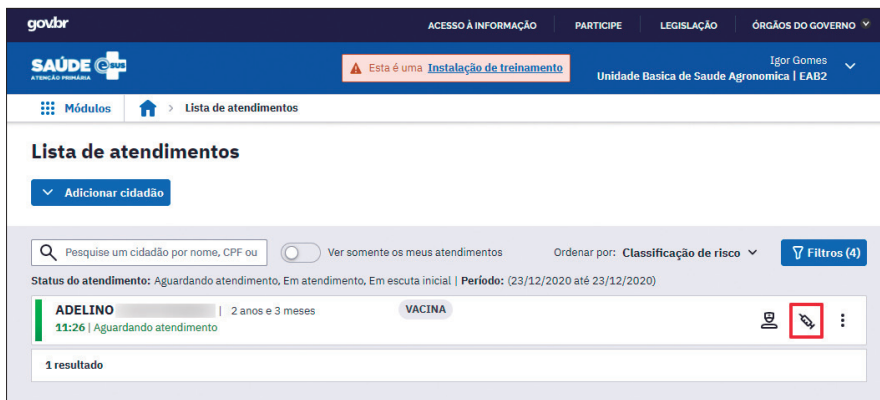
gov.br

ACESSO À INFORMAÇÃO | PARTICIPE | LEGISLAÇÃO | ÓRGÃOS DO GOVERNO

SAÚDE e sus
ATENÇÃO PRIMÁRIA

Esta é uma Instalação de treinamento

Igor Gomes
Unidade Basica de Saude Agronomica | EAB2

Módulos > Lista de atendimentos

Lista de atendimentos

Adicionar cidadão

Pesquise um cidadão por nome, CPF ou

Ver somente os meus atendimentos

Ordenar por: Classificação de risco

Filtros (4)

Status do atendimento: Aguardando atendimento, Em atendimento, Em escuta inicial | Período: (23/12/2020 até 23/12/2020)

ADELINO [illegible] | 2 anos e 3 meses

VACINA

11:26 | Aguardando atendimento

1 resultado